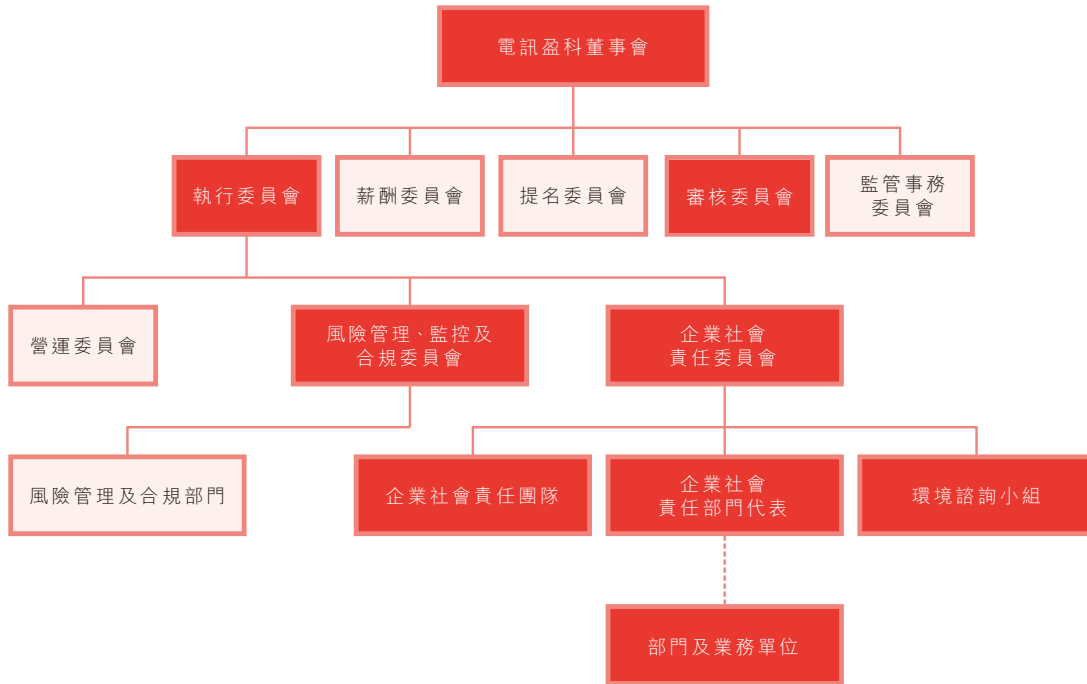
電訊盈科董事會

執行委員會

薪酬委員會

提名委員會

審核委員會

監管事務委員會

營運委員會

風險管理、監控及合規委員會

企業社會責任委員會

風險管理及合規部門

企業社會責任團隊

企業社會責任部門代表

環境諮詢小組

部門及業務單位